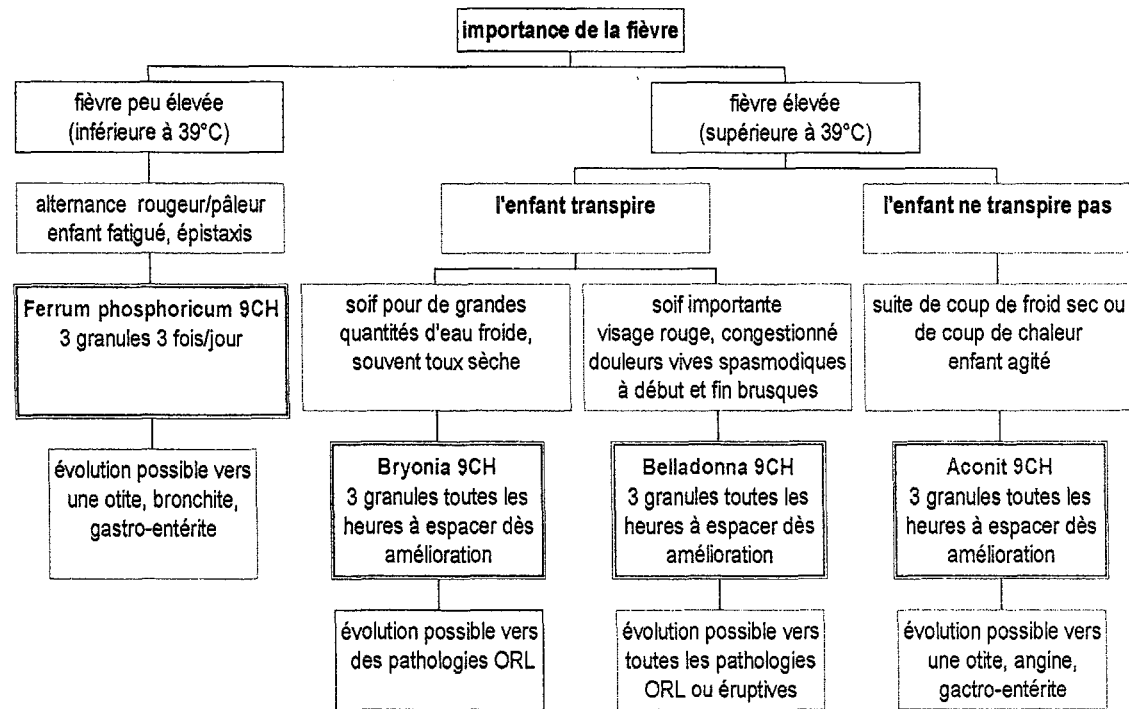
importance de la fièvre

fièvre peu élevée
(inférieure à 39°C)

alternance rougeur/pâleur
enfant fatigué, épistaxis

Ferrum phosphoricum 9CH
3 granules 3 fois/jour

évolution possible vers
une otite, bronchite,
gastro-entérite

fièvre élevée
(supérieure à 39°C)

l'enfant transpire

soif pour de grandes
quantités d'eau froide,
souvent toux sèche

Bryonia 9CH
3 granules toutes les
heures à espacer dès
amélioration

évolution possible vers
des pathologies ORL

soif importante
visage rouge, congestionné
douleurs vives spasmodiques
à début et fin brusques

Belladonna 9CH
3 granules toutes les
heures à espacer dès
amélioration

évolution possible vers
toutes les pathologies
ORL ou éruptives

l'enfant ne transpire pas

suite de coup de froid sec ou
de coup de chaleur
enfant agité

Aconit 9CH
3 granules toutes les
heures à espacer dès
amélioration

évolution possible vers
une otite, angine,
gactro-entérite